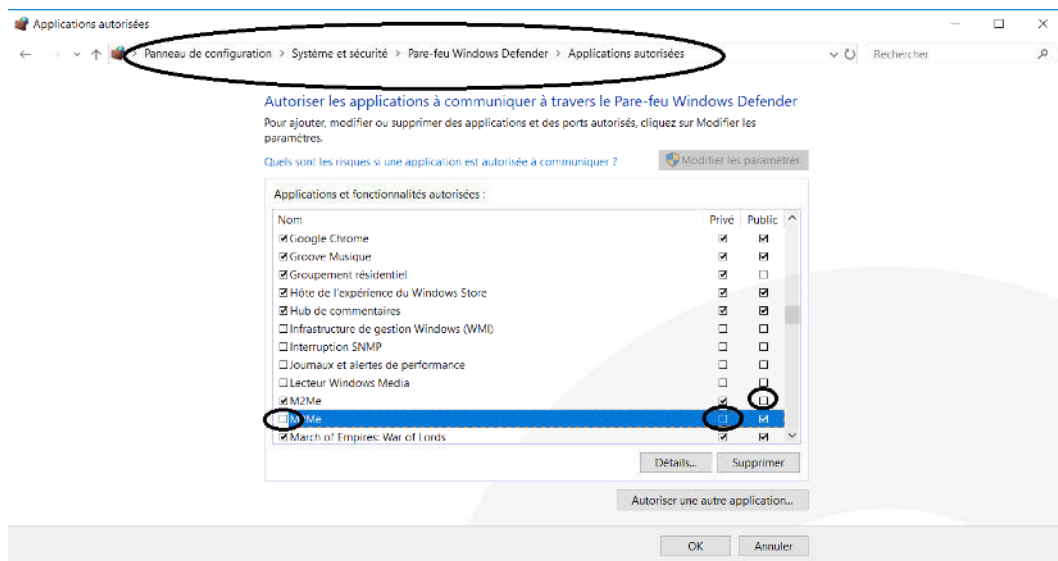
Applications autorisées

Panneau de configuration > Système et sécurité > Pare-feu Windows Defender > Applications autorisées

Rechercher

Autoriser les applications à communiquer à travers le Pare-feu Windows Defender

Pour ajouter, modifier ou supprimer des applications et des ports autorisés, cliquez sur Modifier les paramètres.

Quels sont les risques si une application est autorisée à communiquer ?

Modifier les paramètres

Applications et fonctionnalités autorisées :

| Nom | Privé | Public |
|---|---|---|
| ☑ Google Chrome | ☑ | ☑ |
| ☑ Groove Musique | ☑ | ☑ |
| ☑ Groupement résidentiel | ☑ | ☐ |
| ☑ Hôte de l'expérience du Windows Store | ☑ | ☑ |
| ☑ Hub de commentaires | ☑ | ☑ |
| ☐ Infrastructure de gestion Windows (WMI) | ☐ | ☐ |
| ☐ Interruption SNMP | ☐ | ☐ |
| ☐ Journaux et alertes de performance | ☐ | ☐ |
| ☐ Lecteur Windows Media | ☐ | ☐ |
| ☑ M2Me | ☑ | ☐ |
| ☐ M2Me | ☐ | ☑ |
| ☑ March of Empires: War of Lords | ☑ | ☑ |

Détails...

Supprimer

Autoriser une autre application...

OK

Annuler